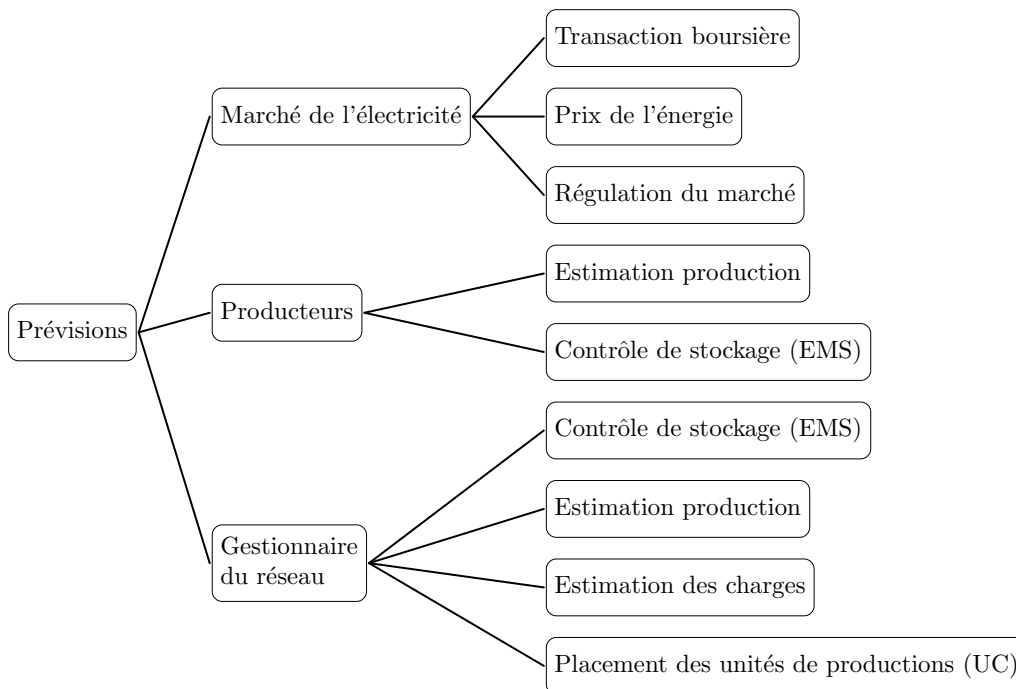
Prévisions

Marché de l'électricité

Transaction boursière

Prix de l'énergie

Régulation du marché

Producteurs

Estimation production

Contrôle de stockage (EMS)

Gestionnaire du réseau

Contrôle de stockage (EMS)

Estimation production

Estimation des charges

Placement des unités de productions (UC)